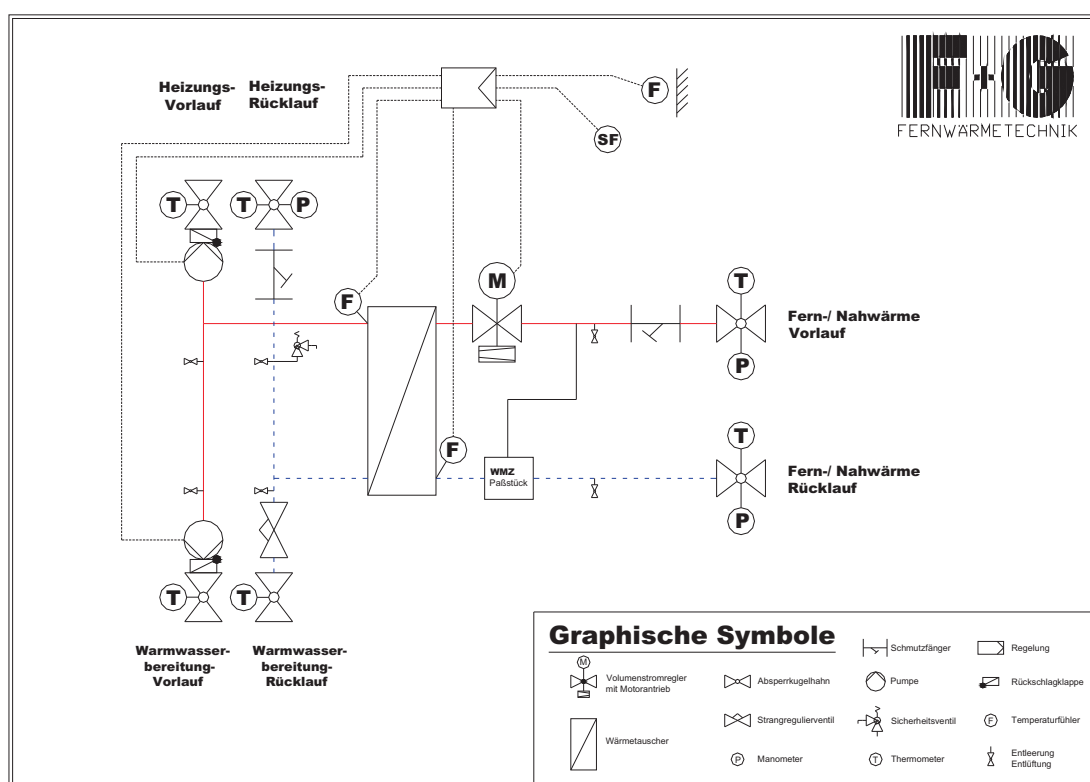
Heizungs-Vorlauf

Heizungs-Rücklauf

F

SF

F+G
FERNWÄRMETECHNIK

T

T

P

M

F

T

Fern-/ Nahwärme Vorlauf

P

F

T

WMZ Paßstück

Fern-/ Nahwärme Rücklauf

P

T

T

Warmwasser-bereitung-Vorlauf

Warmwasser-bereitung-Rücklauf

Graphische Symbole

Schmutzfänger

Regelung

M

Volumenstromregler mit Motorantrieb

Absperrkugelhahn

Pumpe

Rückschlagklappe

Strangregulierventil

Sicherheitsventil

F Temperaturfühler

Wärmetauscher

P Manometer

T Thermometer

Entleerung Entlüftung